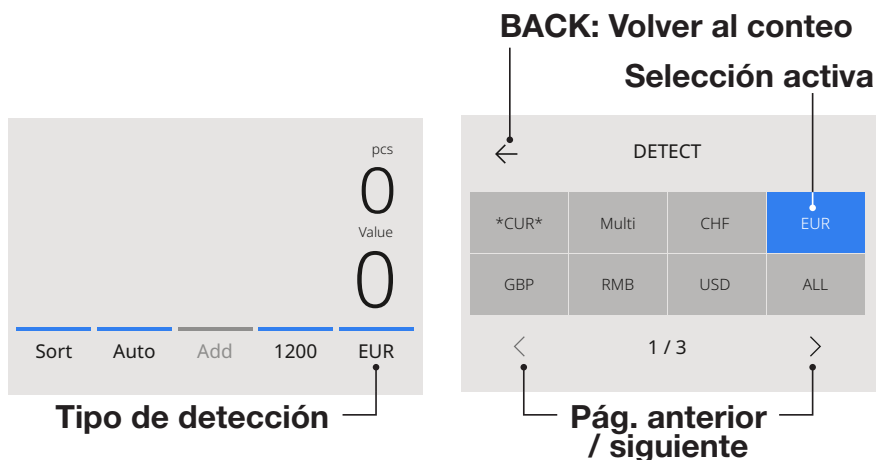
BACK: Volver al conteo

Selección activa

pcs
0
Value
0

Sort Auto Add 1200 EUR

Tipo de detección

DETECT

| *CUR* | Multi | CHF | EUR |
|---|---|---|---|
| GBP | RMB | USD | ALL |

1 / 3

Pág. anterior / siguiente